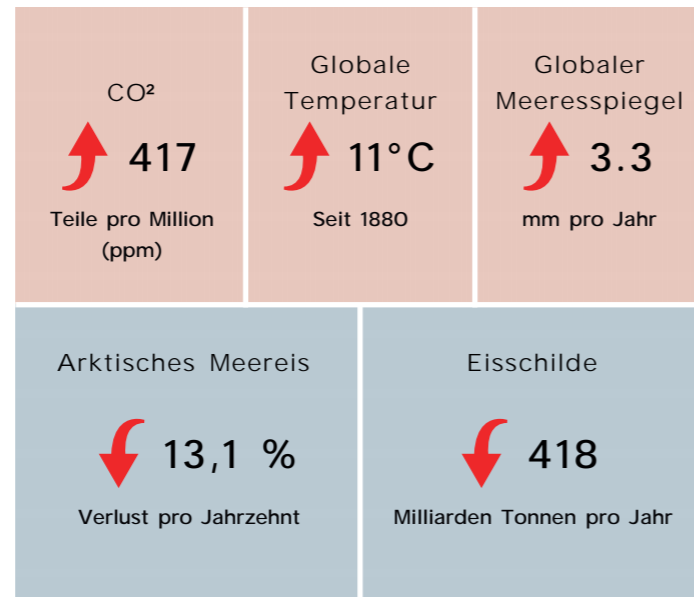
CO²

417

Teile pro Million (ppm)

Globale Temperatur

11°C

Seit 1880

Globaler Meeresspiegel

3.3

mm pro Jahr

Arktisches Meereis

13,1 %

Verlust pro Jahrzehnt

Eisschilde

418

Milliarden Tonnen pro Jahr